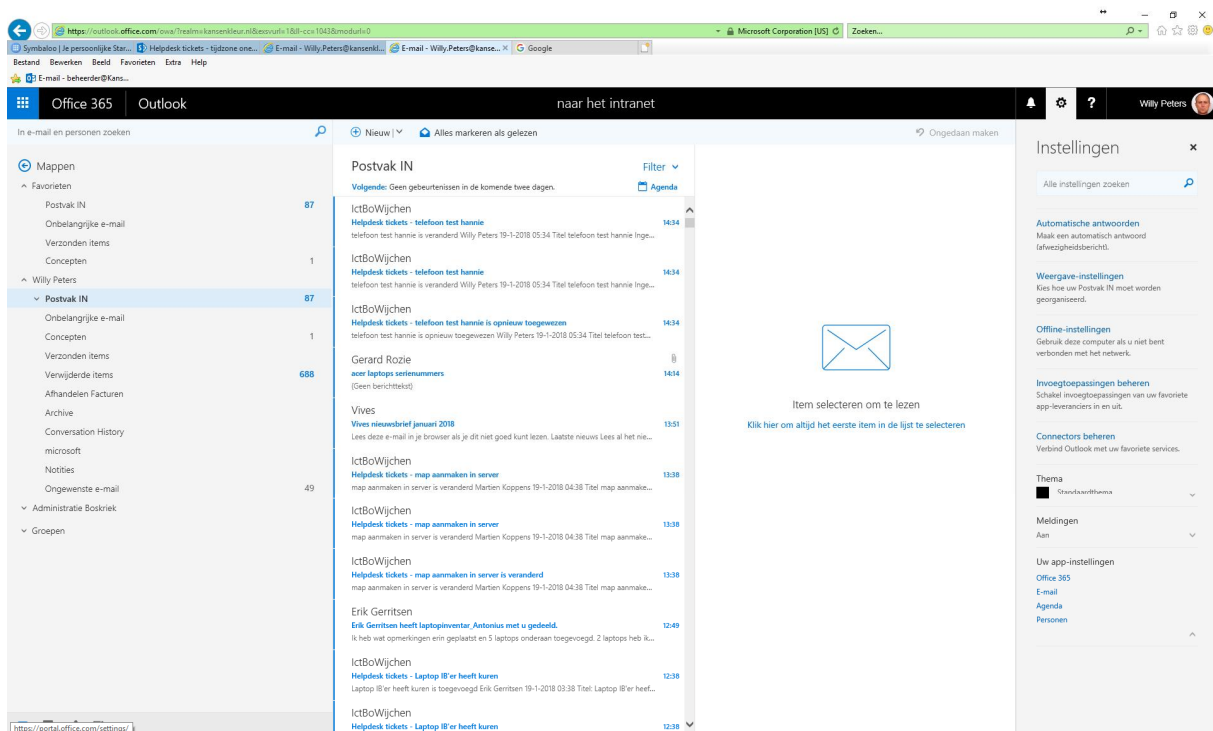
https://outlook.office.com/owa/?realm=kansenkleur.nl&exsvurl=1&ll-cc=1043&modurl=0
Microsoft Corporation [US]
Zoeken...

Symbaloo | Je persoonlijke Star... | Helpdesk tickets - tijdzone one... | E-mail - Willy.Peters@kansenkl... | E-mail - Willy.Peters@kanse... | Google

Bestand Bewerken Beeld Favorieten Extra Help

E-mail - beheerder@Kans...

Office 365 | Outlook | naar het intranet | Willy Peters

In e-mail en personen zoeken

Nieuw | Alles markeren als gelezen | Ongedaan maken

Mappen
Favorieten
Postvak IN 87
Onbelangrijke e-mail
Verzonden items
Concepten 1
Willy Peters
Postvak IN 87
Onbelangrijke e-mail
Concepten 1
Verzonden items
Verwijderde items 688
Afhandelen Facturen
Archive
Conversation History
microsoft
Notities
Ongewenste e-mail 49
Administratie Boskriek
Groepen

Postvak IN
Filter
Volgende: Geen gebeurtenissen in de komende twee dagen.
Agenda

IctBoWijchen
Helpdesk tickets - telefoon test hannie 14:34
telefoon test hannie is veranderd Willy Peters 19-1-2018 05:34 Titel telefoon test hannie Inge...

IctBoWijchen
Helpdesk tickets - telefoon test hannie 14:34
telefoon test hannie is veranderd Willy Peters 19-1-2018 05:34 Titel telefoon test hannie Inge...

IctBoWijchen
Helpdesk tickets - telefoon test hannie is opnieuw toegewezen 14:34
telefoon test hannie is opnieuw toegewezen Willy Peters 19-1-2018 05:34 Titel telefoon test...

Gerard Rozie
acer laptops serienummers 14:14
(Geen berichttekst)

Vives
Vives nieuwsbrief januari 2018 13:51
Lees deze e-mail in je browser als je dit niet goed kunt lezen. Laatste nieuws Lees al het nie...

IctBoWijchen
Helpdesk tickets - map aanmaken in server 13:38
map aanmaken in server is veranderd Martien Koppens 19-1-2018 04:38 Titel map aanmake...

IctBoWijchen
Helpdesk tickets - map aanmaken in server 13:38
map aanmaken in server is veranderd Martien Koppens 19-1-2018 04:38 Titel map aanmake...

IctBoWijchen
Helpdesk tickets - map aanmaken in server is veranderd 13:38
map aanmaken in server is veranderd Martien Koppens 19-1-2018 04:38 Titel map aanmake...

Erik Gerritsen
Erik Gerritsen heeft laptopinventar_Antonius met u gedeeld. 12:49
Ik heb wat opmerkingen erin geplaatst en 5 laptops onderaan toegevoegd. 2 laptops heb ik...

IctBoWijchen
Helpdesk tickets - Laptop IB'er heeft kuren 12:38
Laptop IB'er heeft kuren is toegevoegd Erik Gerritsen 19-1-2018 03:38 Titel: Laptop IB'er heef...

IctBoWijchen
Helpdesk tickets - Laptop IB'er heeft kuren 12:38

Item selecteren om te lezen
Klik hier om altijd het eerste item in de lijst te selecteren

Instellingen
Alle instellingen zoeken
Automatische antwoorden
Maak een automatisch antwoord (afwezigheidsbericht).
Weergave-instellingen
Kies hoe uw Postvak IN moet worden georganiseerd.
Offline-instellingen
Gebruik deze computer als u niet bent verbonden met het netwerk.
Invoegtoepassingen beheren
Schakel invoegtoepassingen van uw favoriete app-leveranciers in en uit.
Connectors beheren
Verbind Outlook met uw favoriete services.
Thema
Standaardthema
Meldingen
Aan
Uw app-instellingen
Office 365
E-mail
Agenda
Personen

https://portal.office.com/settings/